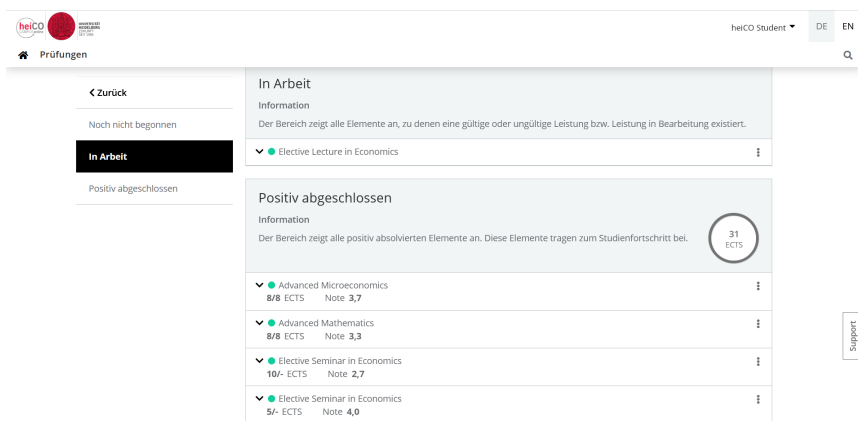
heiCO UNIVERSITÄT HEIDELBERG ZUKUNFT SEIT 1386

heiCO Student ▼ DE EN

Prüfungen

< Zurück

Noch nicht begonnen

In Arbeit

Positiv abgeschlossen

In Arbeit

Information

Der Bereich zeigt alle Elemente an, zu denen eine gültige oder ungültige Leistung bzw. Leistung in Bearbeitung existiert.

Elective Lecture in Economics

Positiv abgeschlossen

Information

Der Bereich zeigt alle positiv absolvierten Elemente an. Diese Elemente tragen zum Studienfortschritt bei.

31 ECTS

Advanced Microeconomics
8/8 ECTS Note 3,7

Advanced Mathematics
8/8 ECTS Note 3,3

Elective Seminar in Economics
10/- ECTS Note 2,7

Elective Seminar in Economics
5/- ECTS Note 4,0

Support